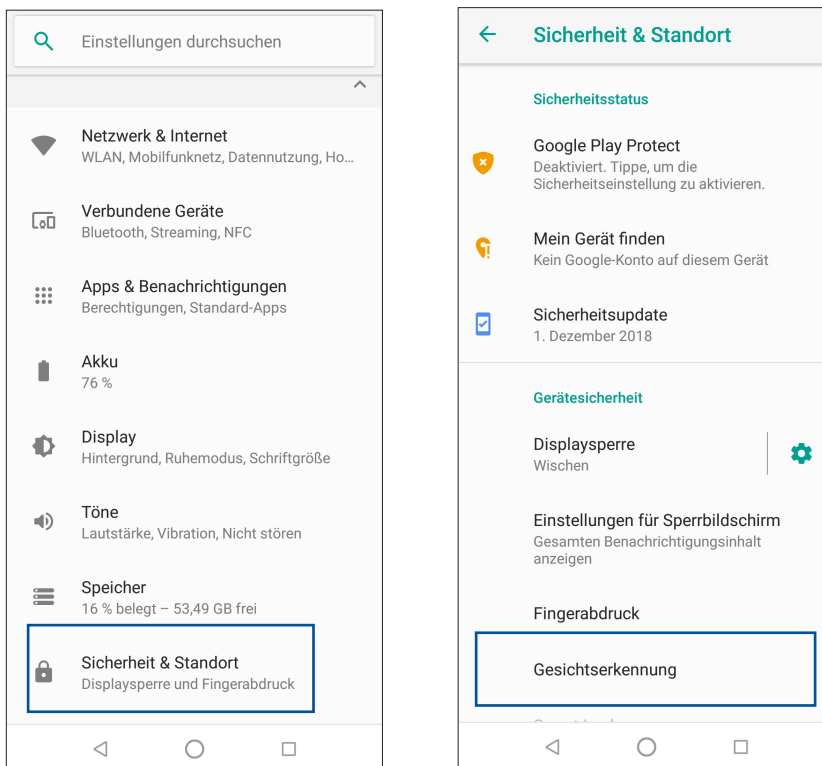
Einstellungen durchsuchen

Netzwerk & Internet
WLAN, Mobilfunknetz, Datennutzung, Ho...

Verbundene Geräte
Bluetooth, Streaming, NFC

Apps & Benachrichtigungen
Berechtigungen, Standard-Apps

Akku
76 %

Display
Hintergrund, Ruhemodus, Schriftgröße

Töne
Lautstärke, Vibration, Nicht stören

Speicher
16 % belegt – 53,49 GB frei

Sicherheit & Standort
Displaysperre und Fingerabdruck

Sicherheit & Standort

Sicherheitsstatus

Google Play Protect
Deaktiviert. Tippe, um die Sicherheitseinstellung zu aktivieren.

Mein Gerät finden
Kein Google-Konto auf diesem Gerät

Sicherheitsupdate
1. Dezember 2018

Gerätesicherheit

Displaysperre
Wischen

Einstellungen für Sperrbildschirm
Gesamten Benachrichtigungsinhalt anzeigen

Fingerabdruck

Gesichtserkennung

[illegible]